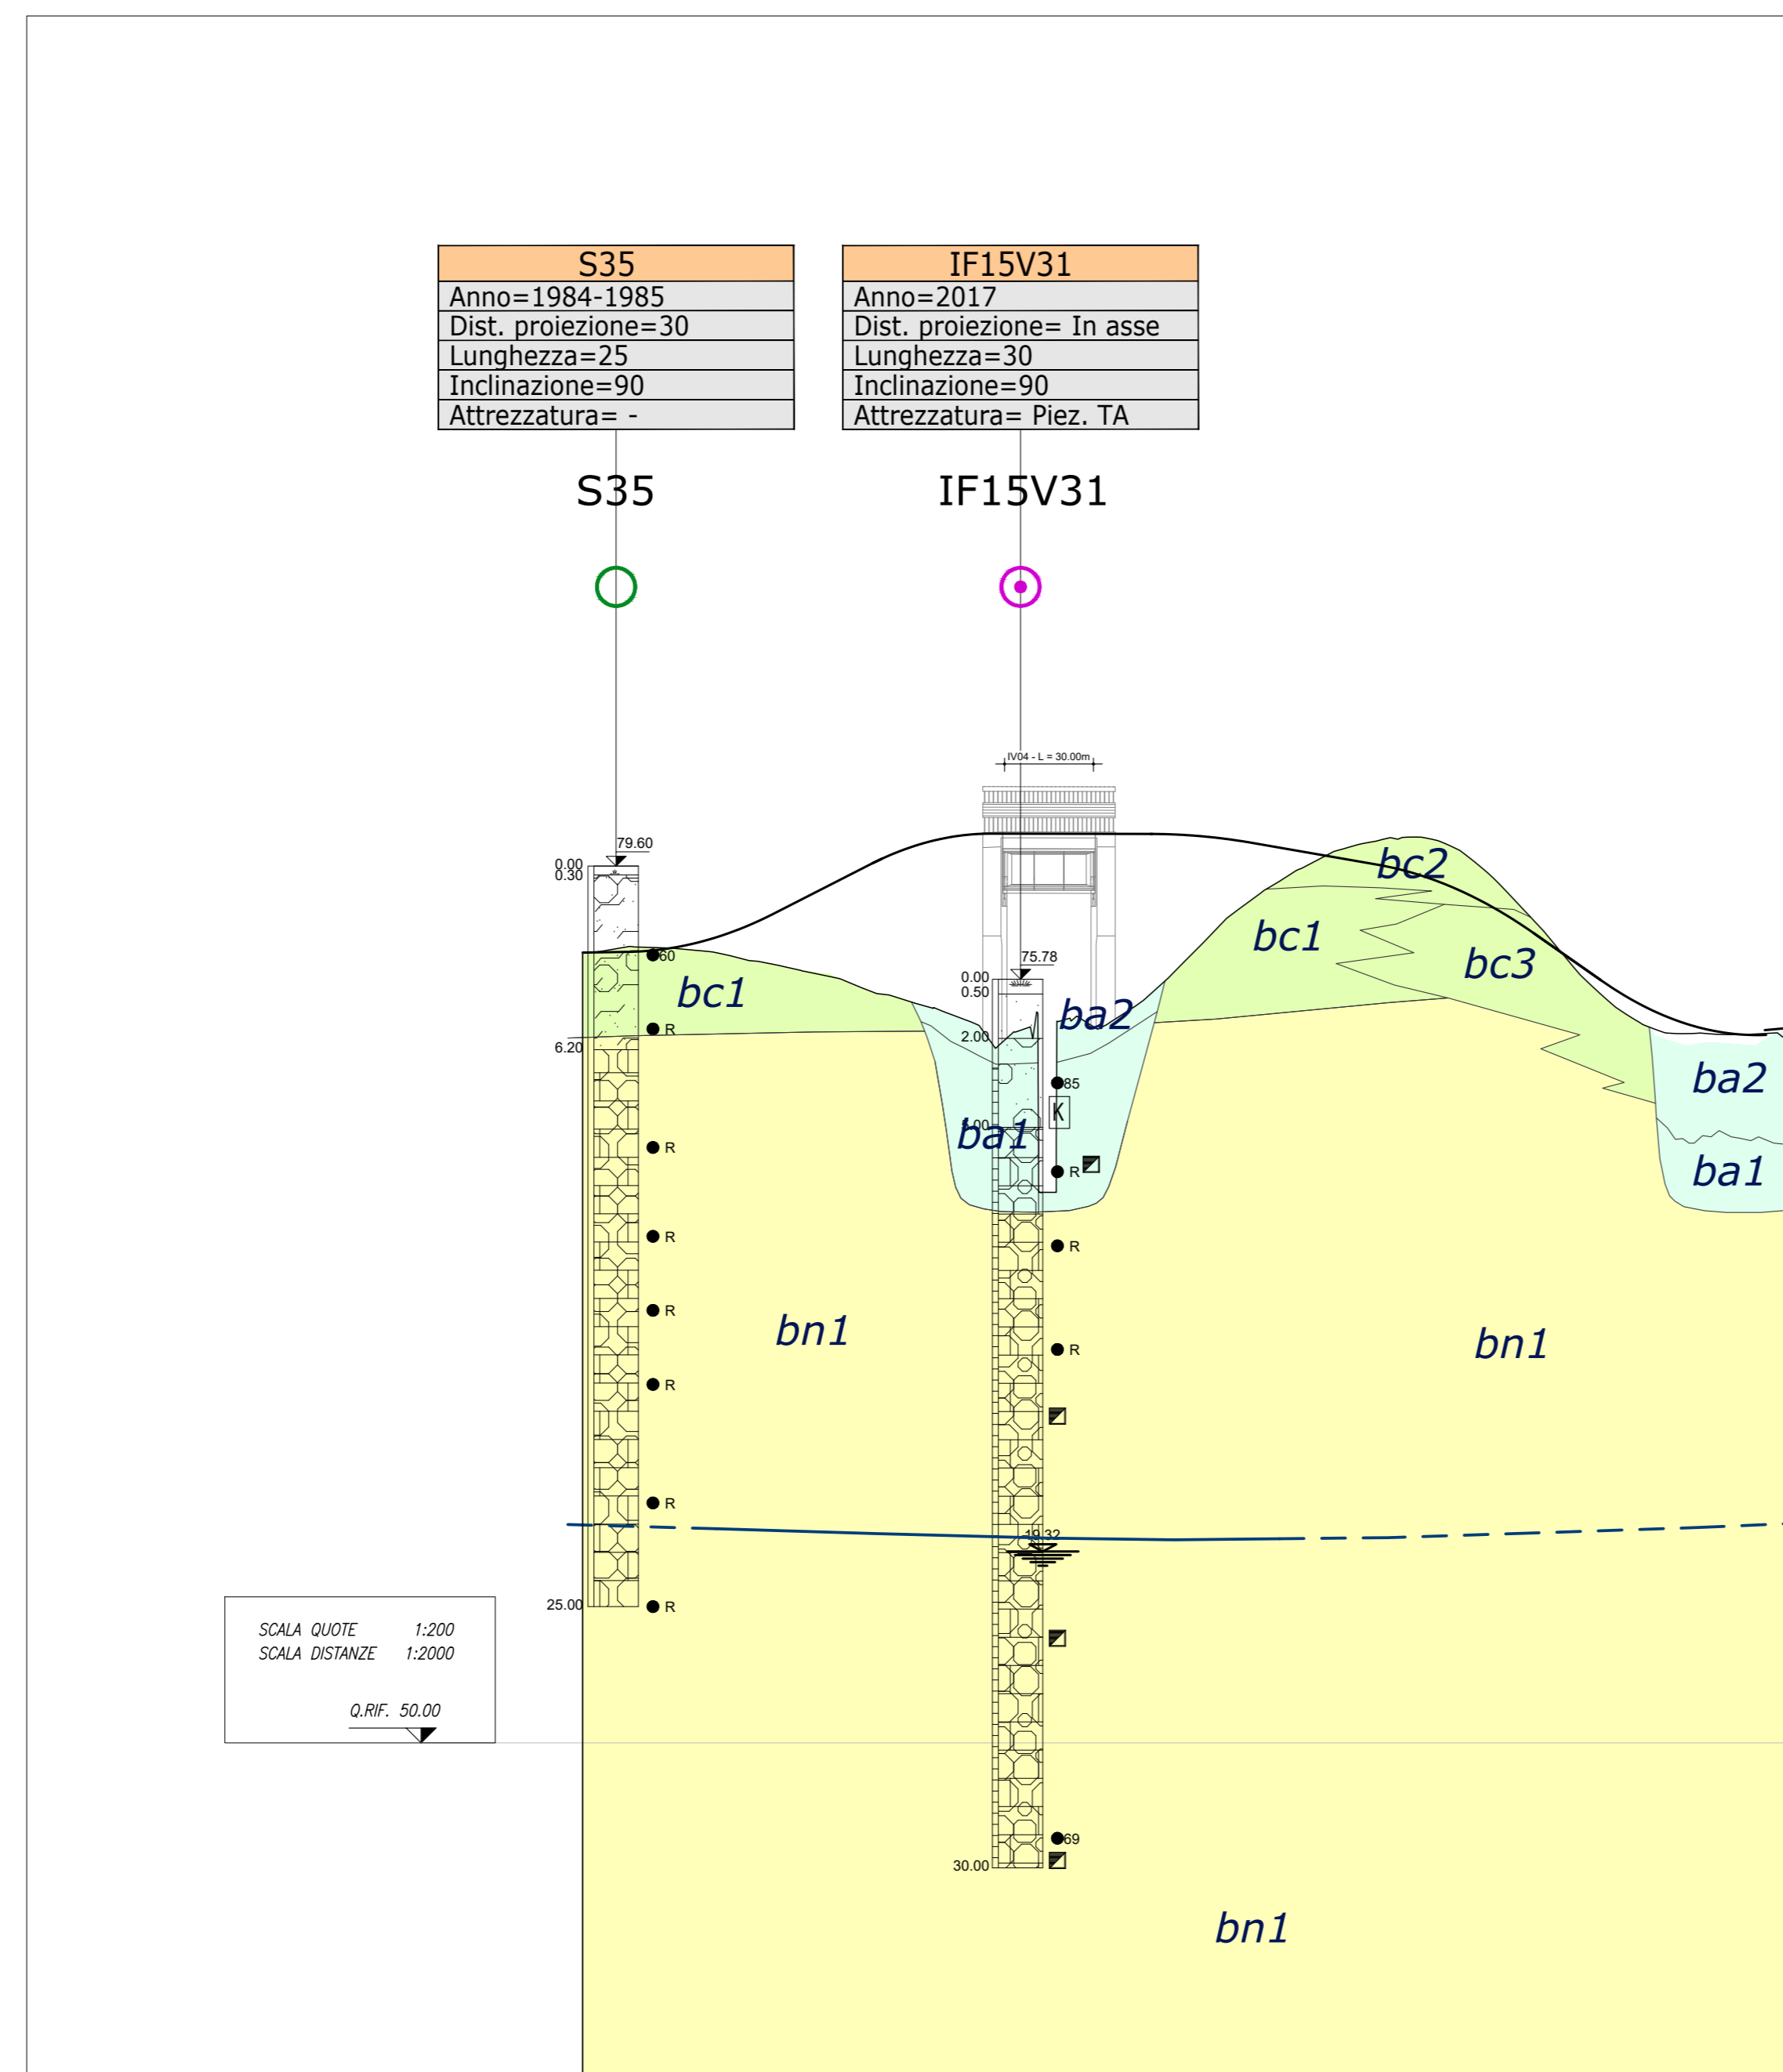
| S35 |
|---|
| Anno=1984-1985 |
| Dist. proiezione=30 |
| Lunghezza=25 |
| Inclinazione=90 |
| Attrezzatura= - |

| IF15V31 |
|---|
| Anno=2017 |
| Dist. proiezione= In asse |
| Lunghezza=30 |
| Inclinazione=90 |
| Attrezzatura= Piez. TA |

S35

IF15V31

IV04 - L = 30.00m

79.60

0.00
0.30

60

bc1

R

6.20

bc2

bc1

bc3

75.78

0.00
0.50

ba2

2.00

85

K

ba1

R

ba2

ba1

R

R

R

R

R

bn1

R

bn1

R

19.32

25.00

R

SCALA QUOTE 1:200
SCALA DISTANZE 1:2000

Q.RIF. 50.00

69

30.00

bn1